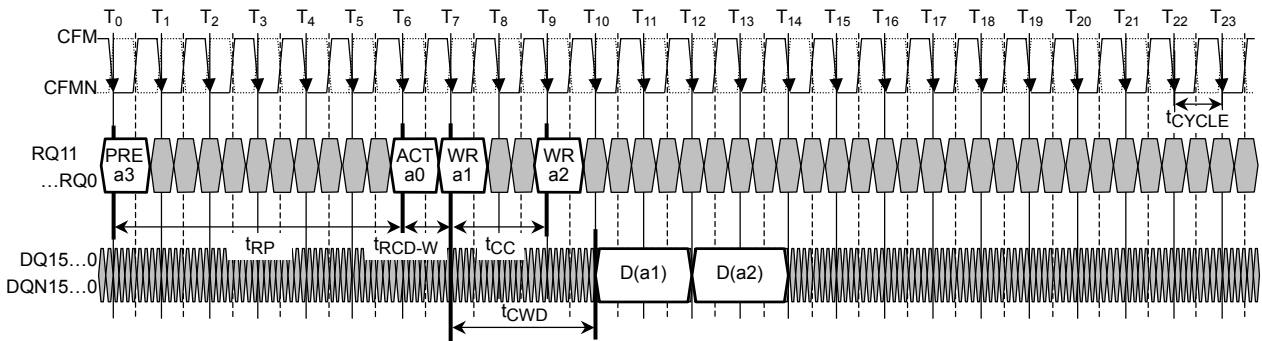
$T_0$ $T_1$ $T_2$ $T_3$ $T_4$ $T_5$ $T_6$ $T_7$ $T_8$ $T_9$ $T_{10}$ $T_{11}$ $T_{12}$ $T_{13}$ $T_{14}$ $T_{15}$ $T_{16}$ $T_{17}$ $T_{18}$ $T_{19}$ $T_{20}$ $T_{21}$ $T_{22}$ $T_{23}$

CFM

CFMN

$t_{CYCLE}$

RQ11 …RQ0

PRE a3

ACT a0

WR a1

WR a2

$t_{RP}$

$t_{RCD-W}$

$t_{CC}$

DQ15…0

DQN15…0

D(a1)

D(a2)

$t_{CWD}$